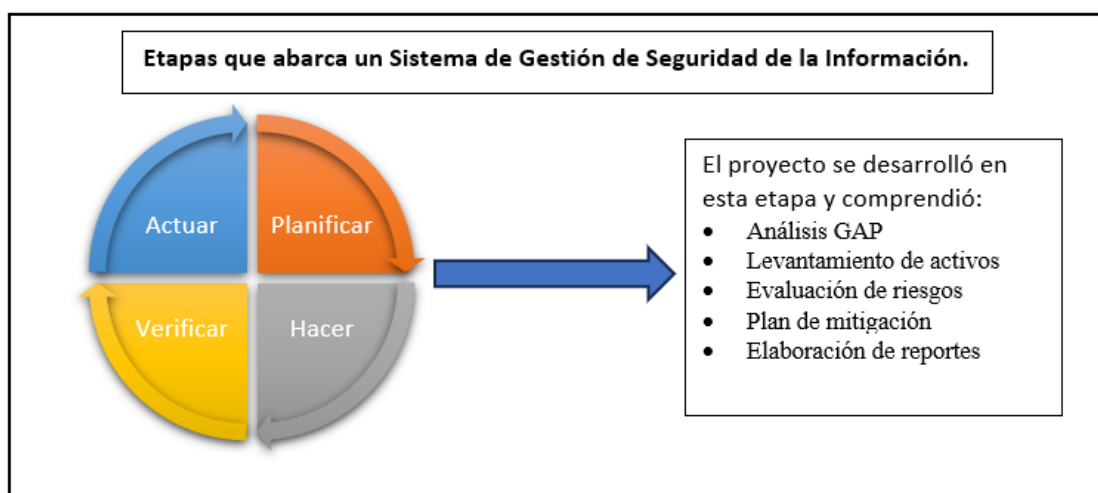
Etapas que abarca un Sistema de Gestión de Seguridad de la Información.

Actuar

Planificar

Verificar

Hacer

El proyecto se desarrolló en esta etapa y comprendió:
- Análisis GAP
- Levantamiento de activos
- Evaluación de riesgos
- Plan de mitigación
- Elaboración de reportes